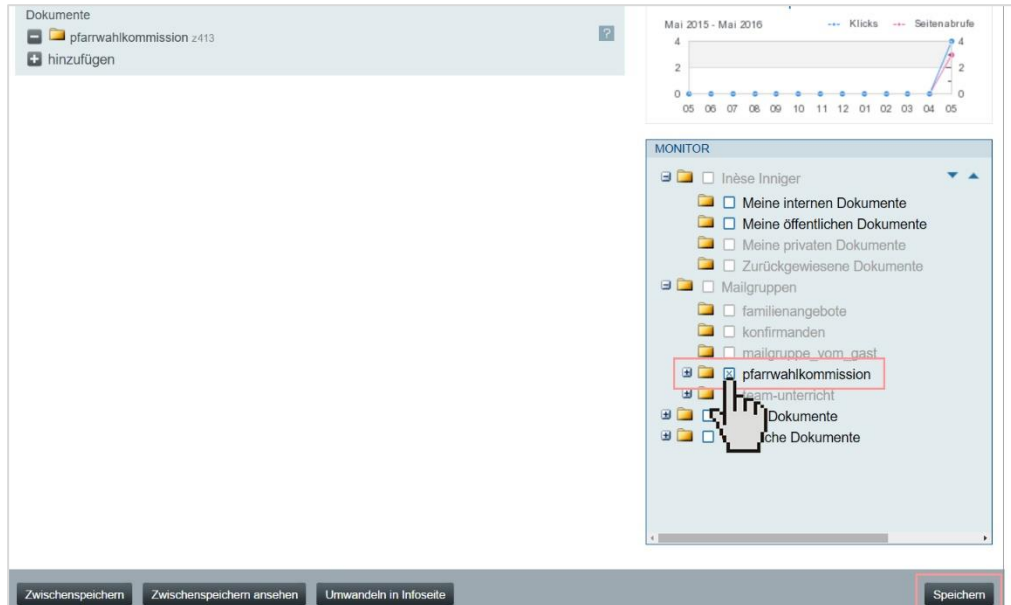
Dokumente

pfarrwahlkommission z413

hinzufügen

?

Mai 2015 - Mai 2016

Klicks

Seitenabrufe

4

2

0

05 06 07 08 09 10 11 12 01 02 03 04 05

4

2

0

MONITOR

Inèse Inniger

Meine internen Dokumente

Meine öffentlichen Dokumente

Meine privaten Dokumente

Zurückgewiesene Dokumente

Mailgruppen

familienangebote

konfirmanden

mailgruppe_vom_gast

pfarrwahlkommission

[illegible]am-unterricht

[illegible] Dokumente

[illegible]che Dokumente

Zwischenspeichern

Zwischenspeichern ansehen

Umwandeln in Infoseite

Speichern